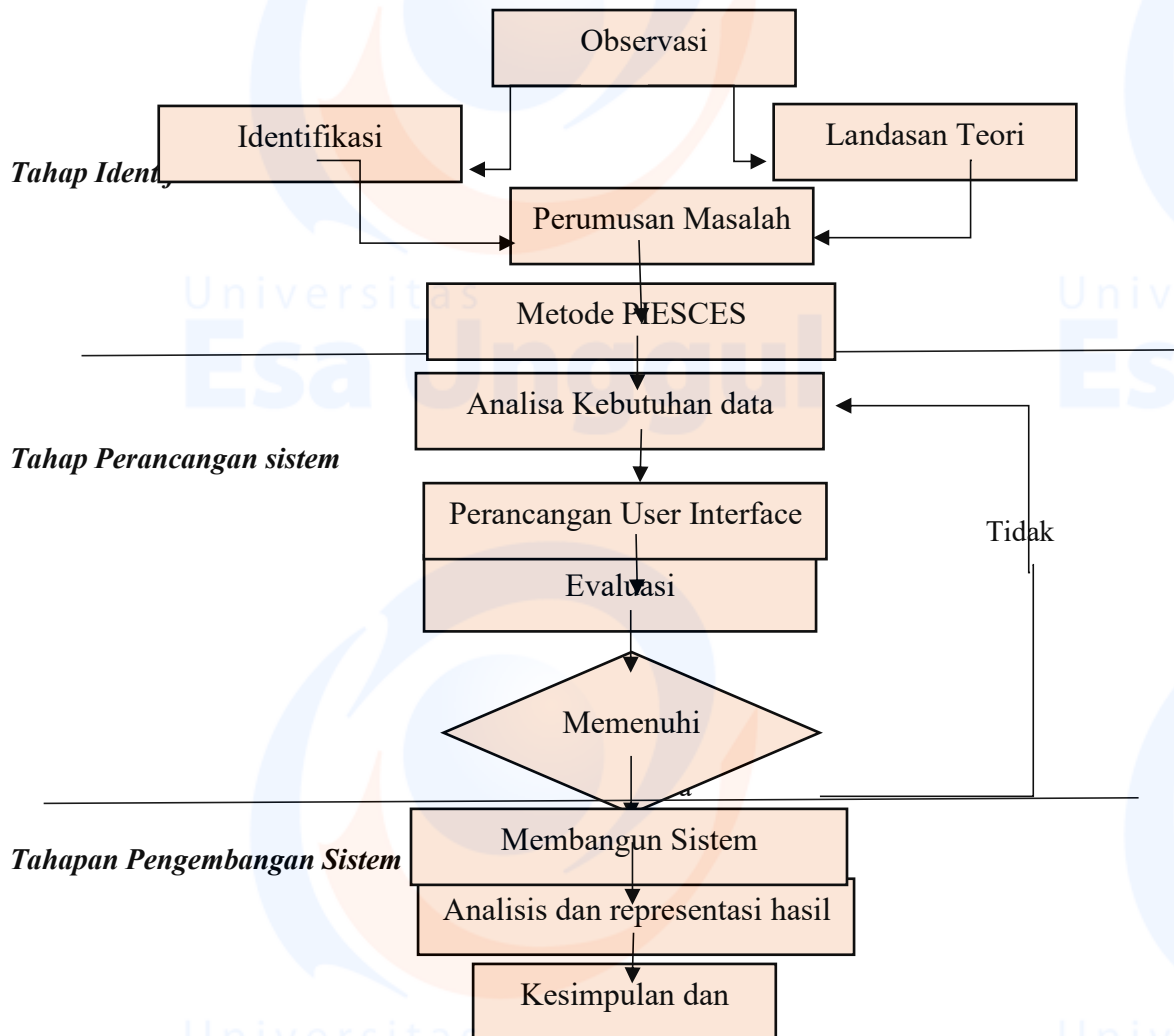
Observasi

Identifikasi

Landasan Teori

Tahap Ident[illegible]

Perumusan Masalah

Universitas

Metode PIESCES

Esa Unggul

Univ

Es

Analisa Kebutuhan data

Tahap Perancangan sistem

Perancangan User Interface

Tidak

Evaluasi

Memenuhi

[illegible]a

Tahapan Pengembangan Sistem

Membangun Sistem

Analisis dan representasi hasil

Kesimpulan dan

Universitas

Univ